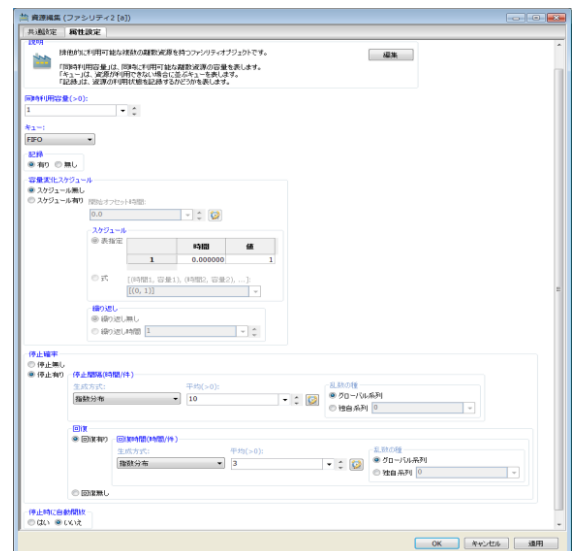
資源編集 (ファシリティ2 [a])

共通設定　属性設定

説明

排他的に利用可能な離散の離散資源を持つファシリティオブジェクトです。

「同時利用容量」は、同時に利用可能な離散資源の容量を表します。
「キュー」は、資源が利用できない場合に並ぶキューを表します。
「記録」は、資源の利用状態を記録するかどうかを表します。

編集

同時利用容量(>0):
1

キュー:
FIFO

記録
有り　無し

容量変化スケジュール
スケジュール無し
スケジュール有り　開始オフセット時間:
0.0

スケジュール
表指定

| | 時間 | 値 |
|---|---|---|
| 1 | 0.000000 | 1 |

式　[(時間1, 容量1), (時間2, 容量2), ...]
[[0, 1]]

繰り返し
繰り返し無し
繰り返し時間　1

停止確率
停止無し
停止有り　停止間隔(時間/件)
生成方式:　平均(>0):　乱数の種
指数分布　10　グローバル系列
独自系列　0

回復
回復有り　回復時間(時間/件)
生成方式:　平均(>0):　乱数の種
指数分布　3　グローバル系列
独自系列　0

回復無し

停止時に自動開放
はい　いいえ

OK　キャンセル　適用